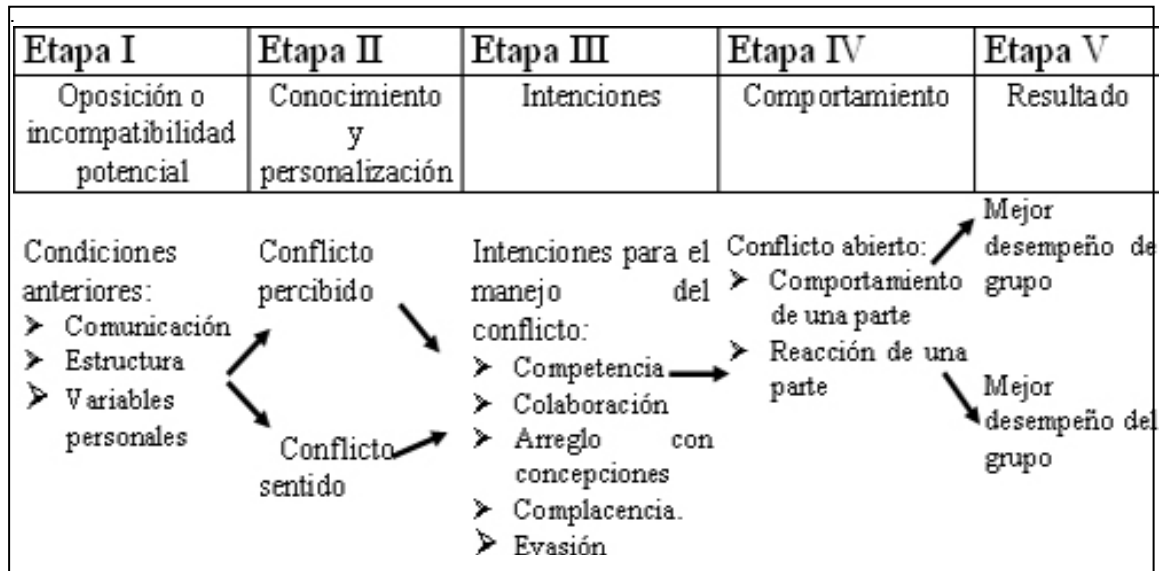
| Etapa I | Etapa II | Etapa III | Etapa IV | Etapa V |
|---|---|---|---|---|
| Oposición o incompatibilidad potencial | Conocimiento y personalización | Intenciones | Comportamiento | Resultado |

Condiciones anteriores:
➢ Comunicación
➢ Estructura
➢ Variables personales

Conflicto percibido

Conflicto sentido

Intenciones para el manejo del conflicto:
➢ Competencia
➢ Colaboración
➢ Arreglo con concepciones
➢ Complacencia.
➢ Evasión

Conflicto abierto:
➢ Comportamiento de una parte
➢ Reacción de una parte

Mejor desempeño de grupo

Mejor desempeño del grupo